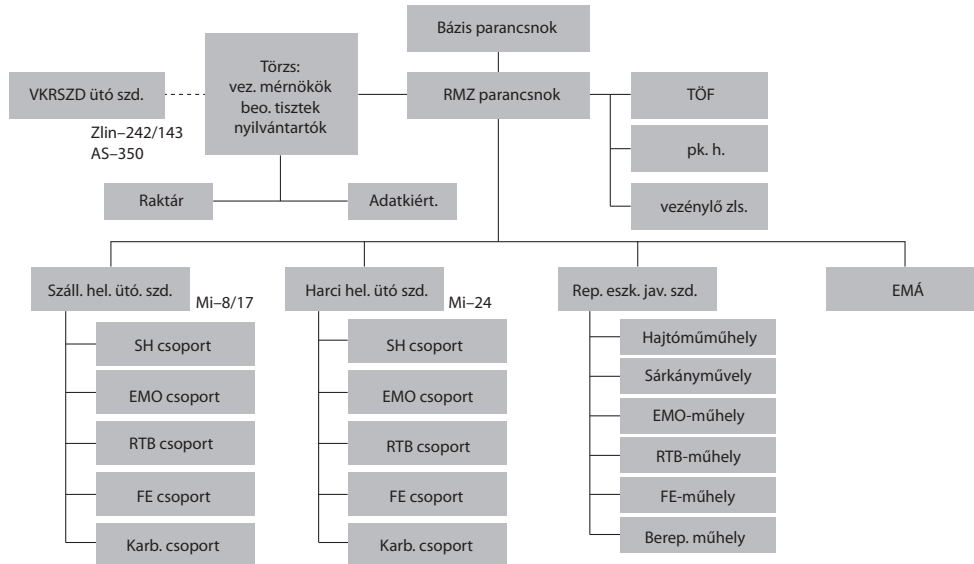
Bázis parancsnok

VKRSZD ütő szd.

Zlin–242/143
AS–350

Törzs:
vez. mérnökök
beo. tisztek
nyilvántartók

RMZ parancsnok

TÖF

pk. h.

vezénylő zls.

Raktár

Adatkiért.

Száll. hel. ütő. szd.
Mi–8/17

SH csoport

EMO csoport

RTB csoport

FE csoport

Karb. csoport

Harci hel. ütő szd.
Mi–24

SH csoport

EMO csoport

RTB csoport

FE csoport

Karb. csoport

Rep. eszk. jav. szd.

Hajtóműműhely

Sárkányművely

EMO-műhely

RTB-műhely

FE-műhely

Berep. műhely

EMÁ